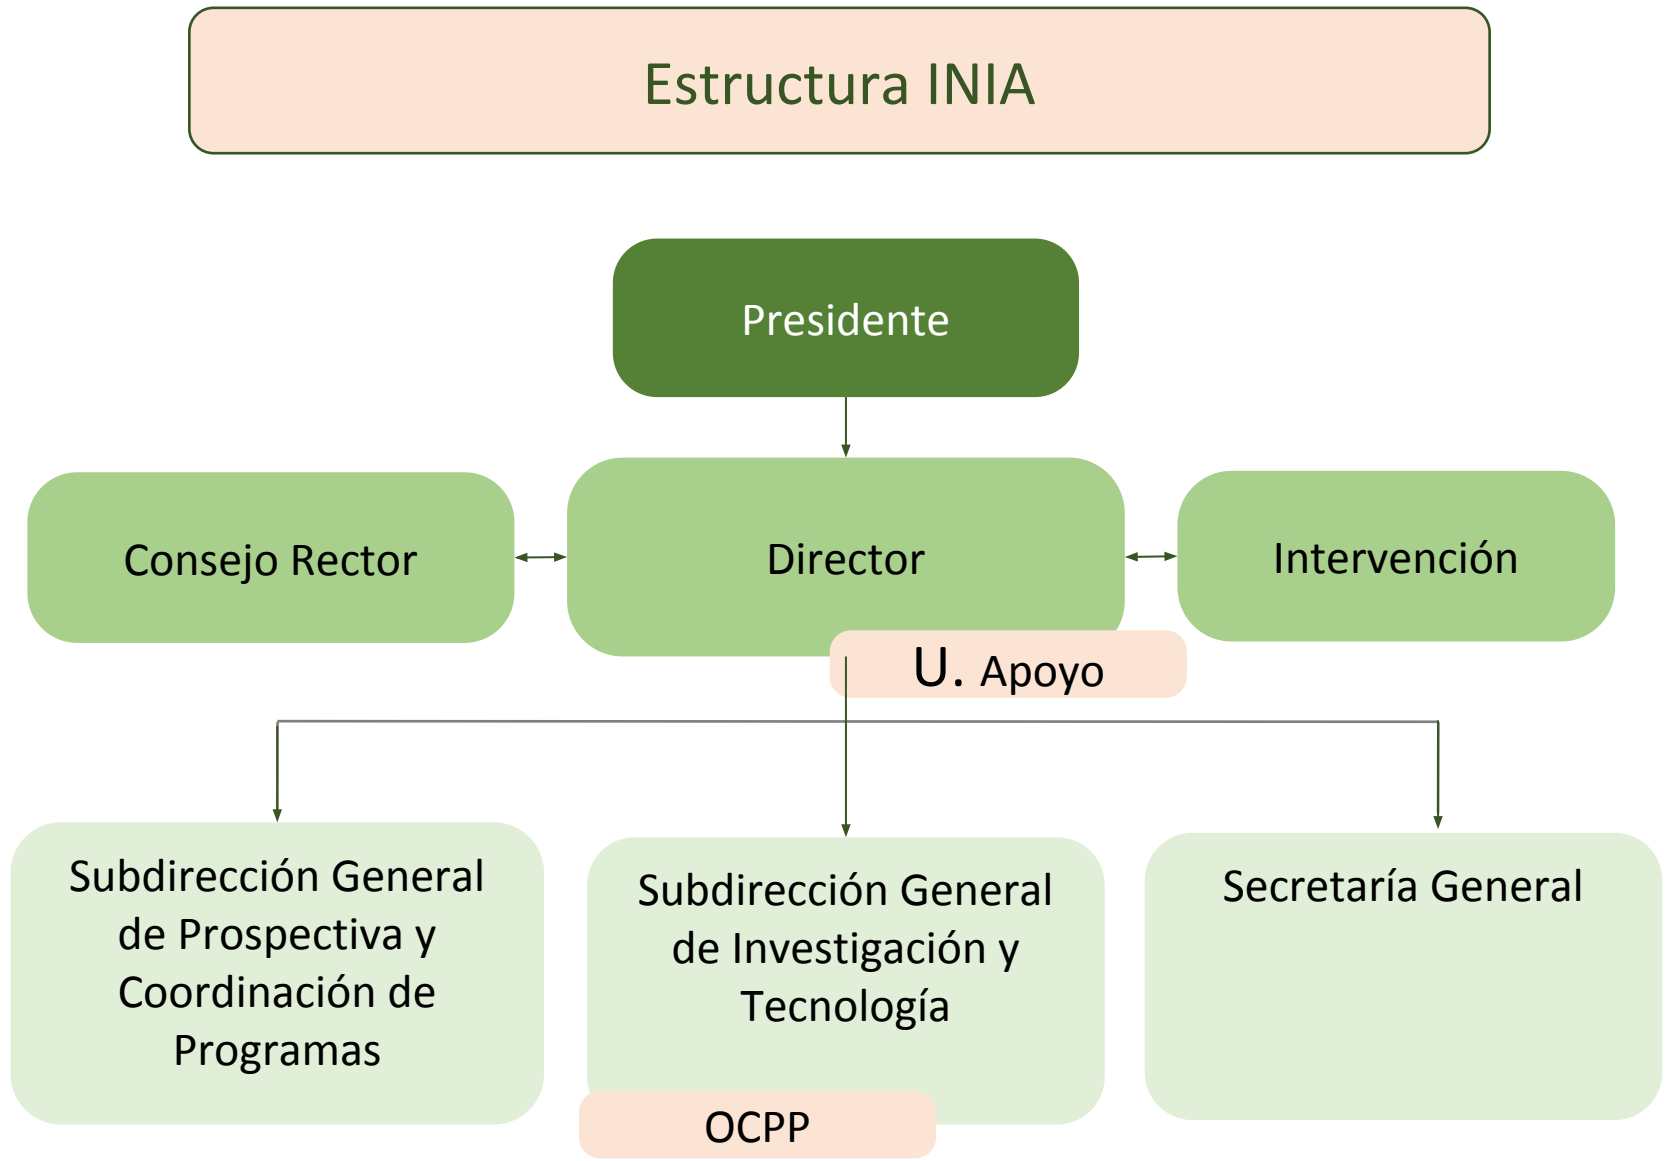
Estructura INIA

Presidente

Consejo Rector

Director

Intervención

U. Apoyo

Subdirección General de Prospectiva y Coordinación de Programas

Subdirección General de Investigación y Tecnología

Secretaría General

OCPP